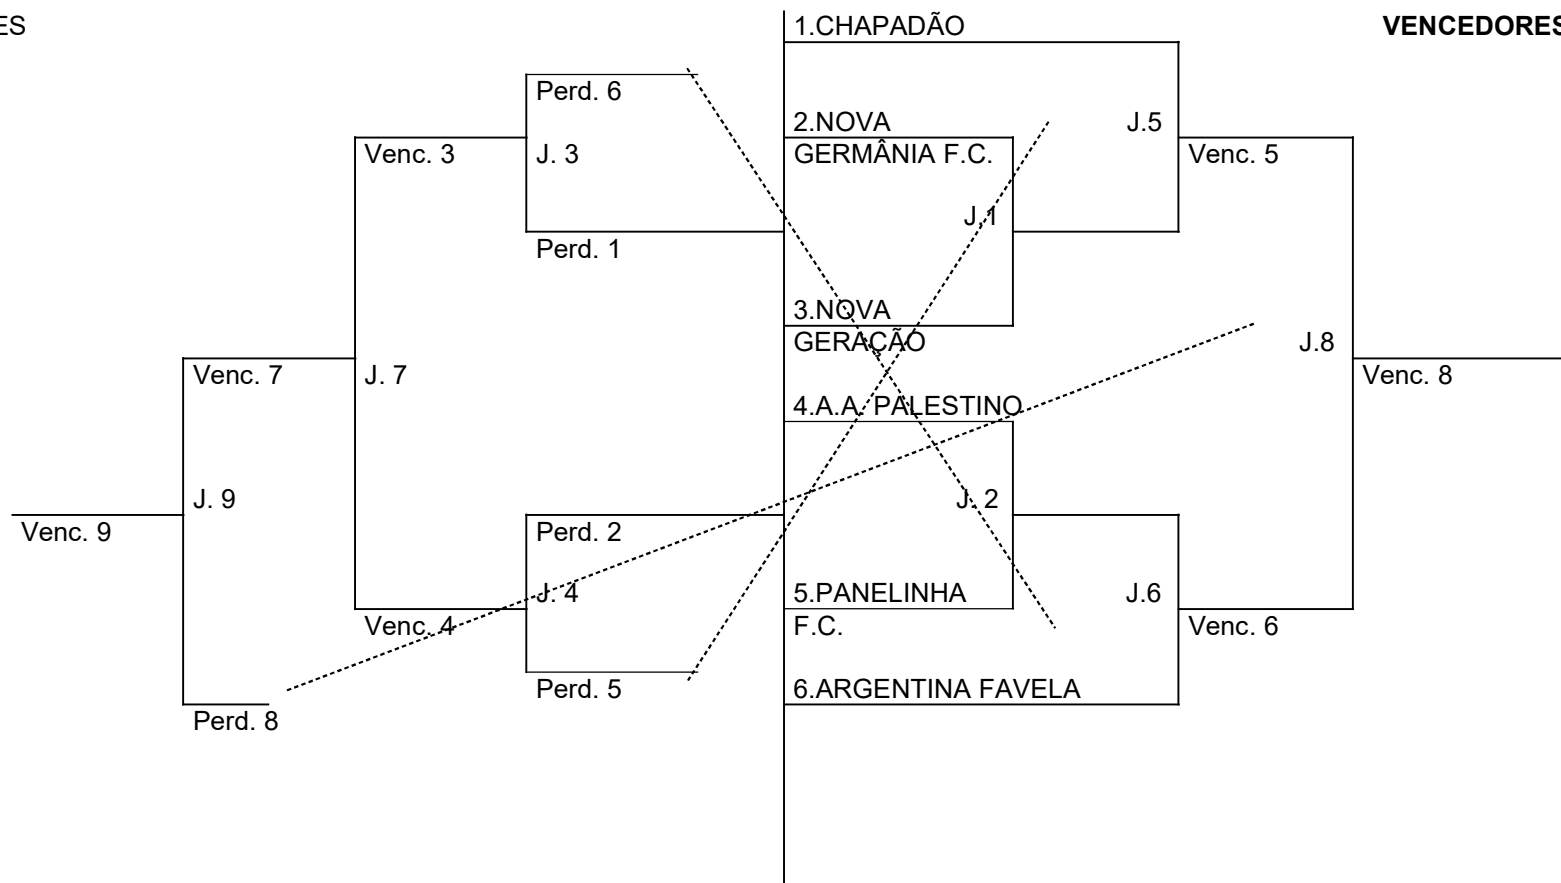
ES

1.CHAPADÃO

VENCEDORES

Perd. 6

2.NOVA GERMÂNIA F.C.

J.5

Venc. 3

J. 3

Venc. 5

J. 1

Perd. 1

3.NOVA GERAÇÃO

J.8

Venc. 7

J. 7

Venc. 8

4.A.A. PALESTINO

J. 9

J. 2

Venc. 9

Perd. 2

J. 4

5.PANELINHA F.C.

J.6

Venc. 4

Venc. 6

Perd. 5

6.ARGENTINA FAVELA

Perd. 8